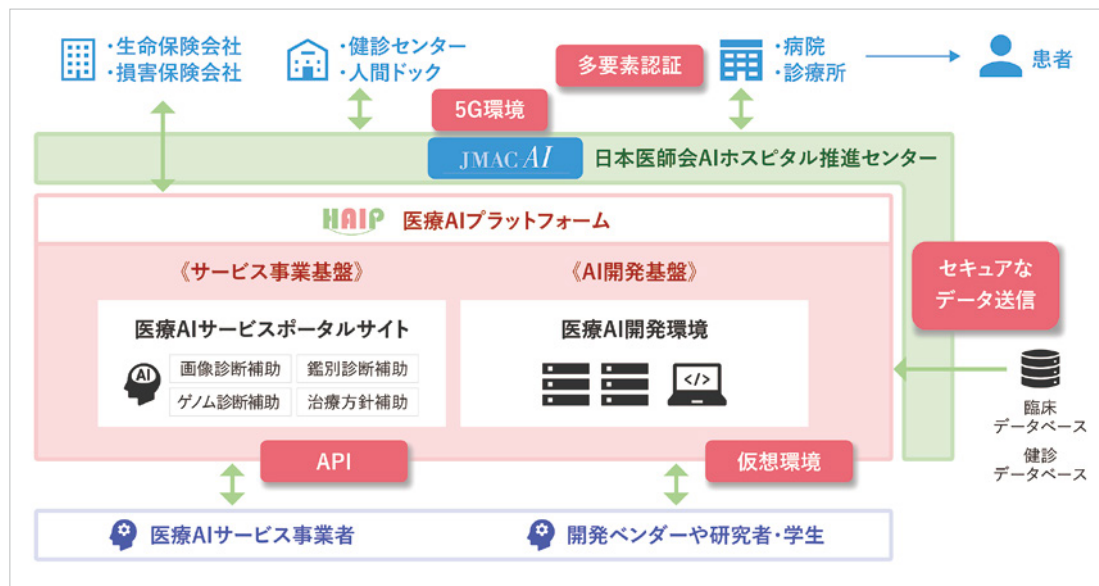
・生命保険会社
・損害保険会社

・健診センター
・人間ドック

多要素認証

・病院
・診療所

患者

5G環境

JMAC AI

日本医師会AIホスピタル推進センター

HAIP 医療AIプラットフォーム

《サービス事業基盤》

《AI開発基盤》

セキュアなデータ送信

医療AIサービスポータルサイト

AI

画像診断補助

鑑別診断補助

ゲノム診断補助

治療方針補助

医療AI開発環境

</>

臨床
データベース

健診
データベース

API

仮想環境

医療AIサービス事業者

開発ベンダーや研究者・学生